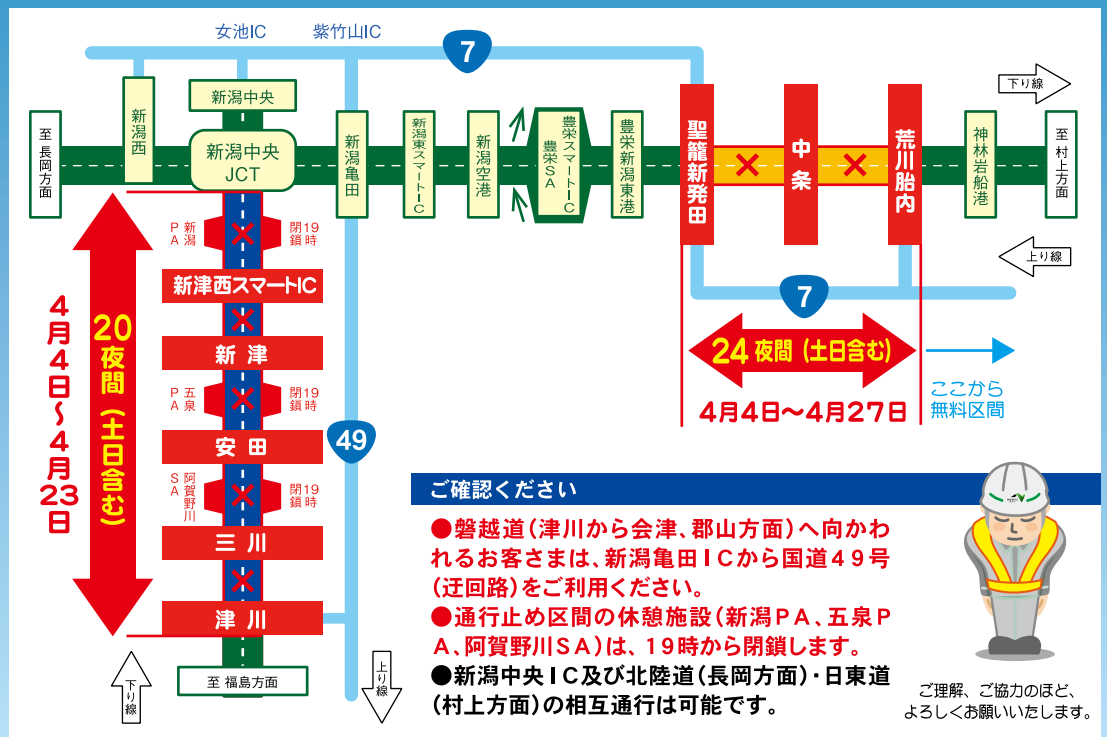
女池IC 紫竹山IC

7

下り線

至長岡方面

新潟西

新潟中央

新潟中央JCT

新潟亀田

新潟東スマートIC

新潟空港

豊栄スマートIC
豊栄SA

豊栄新潟東港

聖籠新発田

中条

荒川胎内

神林岩船港

至村上方面

上り線

7

新潟PA 閉19鎖時

新津西スマートIC

新津

五泉PA 閉19鎖時

安田

阿賀野川SA 閉19鎖時

三川

津川

至 福島方面

下り線

上り線

49

20夜間（土日含む）

4月4日〜4月23日

24夜間（土日含む）

4月4日〜4月27日

ここから無料区間

ご確認ください

●磐越道（津川から会津、郡山方面）へ向かわれるお客さまは、新潟亀田ICから国道49号（迂回路）をご利用ください。

●通行止め区間の休憩施設（新潟PA、五泉PA、阿賀野川SA）は、19時から閉鎖します。

●新潟中央IC及び北陸道（長岡方面）・日東道（村上方面）の相互通行は可能です。

ご理解、ご協力のほど、よろしくお願いいたします。